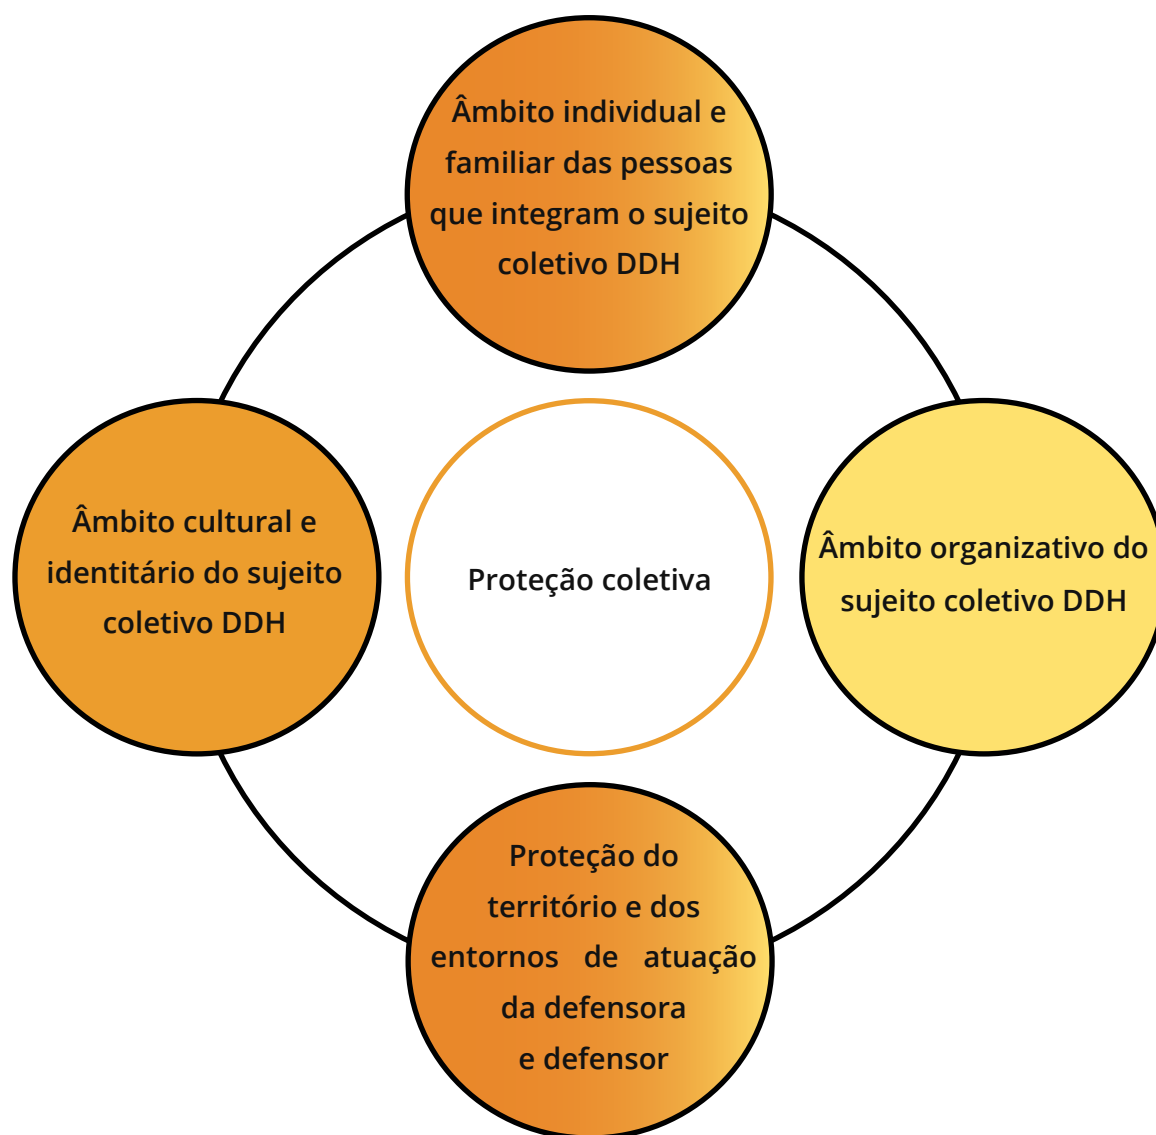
Âmbito individual e familiar das pessoas que integram o sujeito coletivo DDH

Âmbito cultural e identitário do sujeito coletivo DDH

Proteção coletiva

Âmbito organizativo do sujeito coletivo DDH

Proteção do território e dos entornos de atuação da defensora e defensor